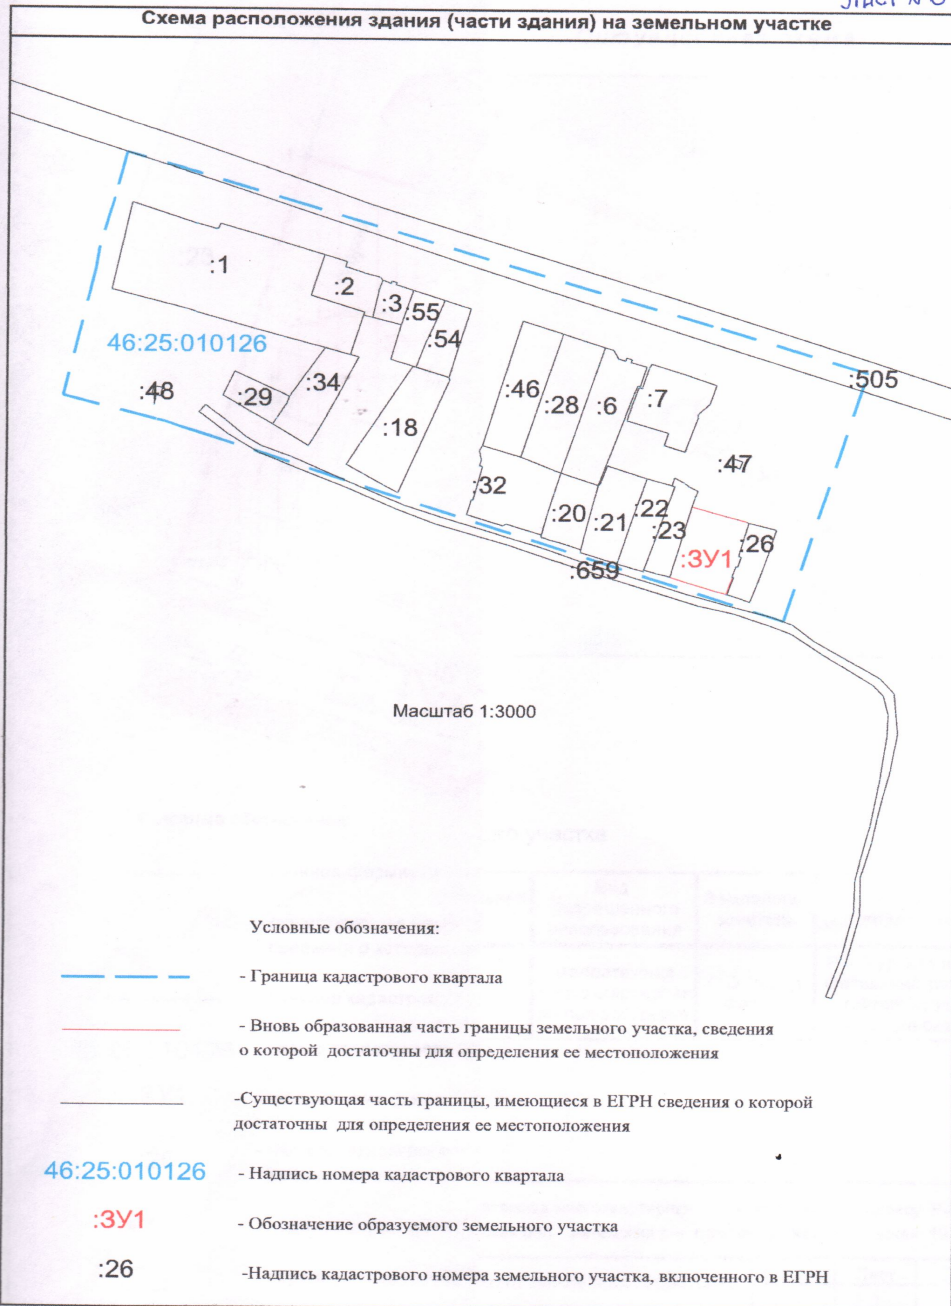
Лист № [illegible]

Схема расположения здания (части здания) на земельном участке

:1
:2
:3
:55
:54
46:25:010126
:48
:29
:34
:18
:46
:28
:6
:7
:505
:47
:32
:20
:21
:22
:23
:ЗУ1
:26
:659

Масштаб 1:3000

Условные обозначения:

- Граница кадастрового квартала

- Вновь образованная часть границы земельного участка, сведения о которой достаточны для определения ее местоположения

-Существующая часть границы, имеющиеся в ЕГРН сведения о которой достаточны для определения ее местоположения

46:25:010126 - Надпись номера кадастрового квартала

:ЗУ1 - Обозначение образуемого земельного участка

:26 -Надпись кадастрового номера земельного участка, включенного в ЕГРН